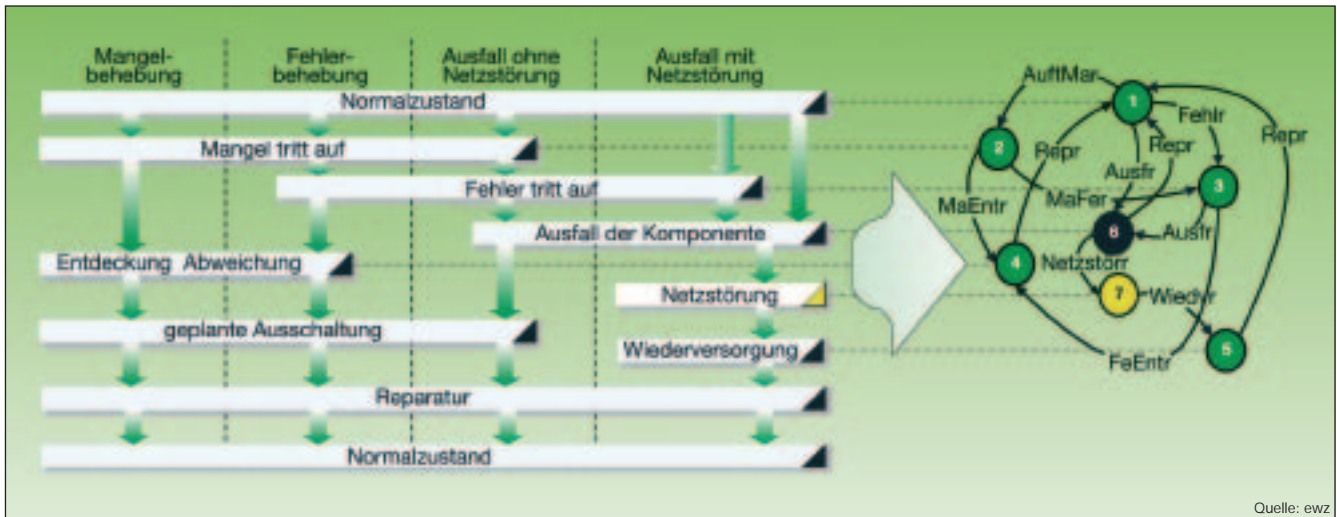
Mangelbehebung

Fehlerbehebung

Ausfall ohne Netzstörung

Ausfall mit Netzstörung

Normalzustand

Mangel tritt auf

Fehler tritt auf

Ausfall der Komponente

Entdeckung Abweichung

Netzstörung

geplante Ausschaltung

Wiederversorgung

Reparatur

Normalzustand

AuftMar

1

Fehlr

Repr

2

Repr

Ausfr

Repr

MaFer

3

MaEntr

6

Ausfr

4

Netzstörr

7

Wiedvr

5

FeEntr

Quelle: ewz